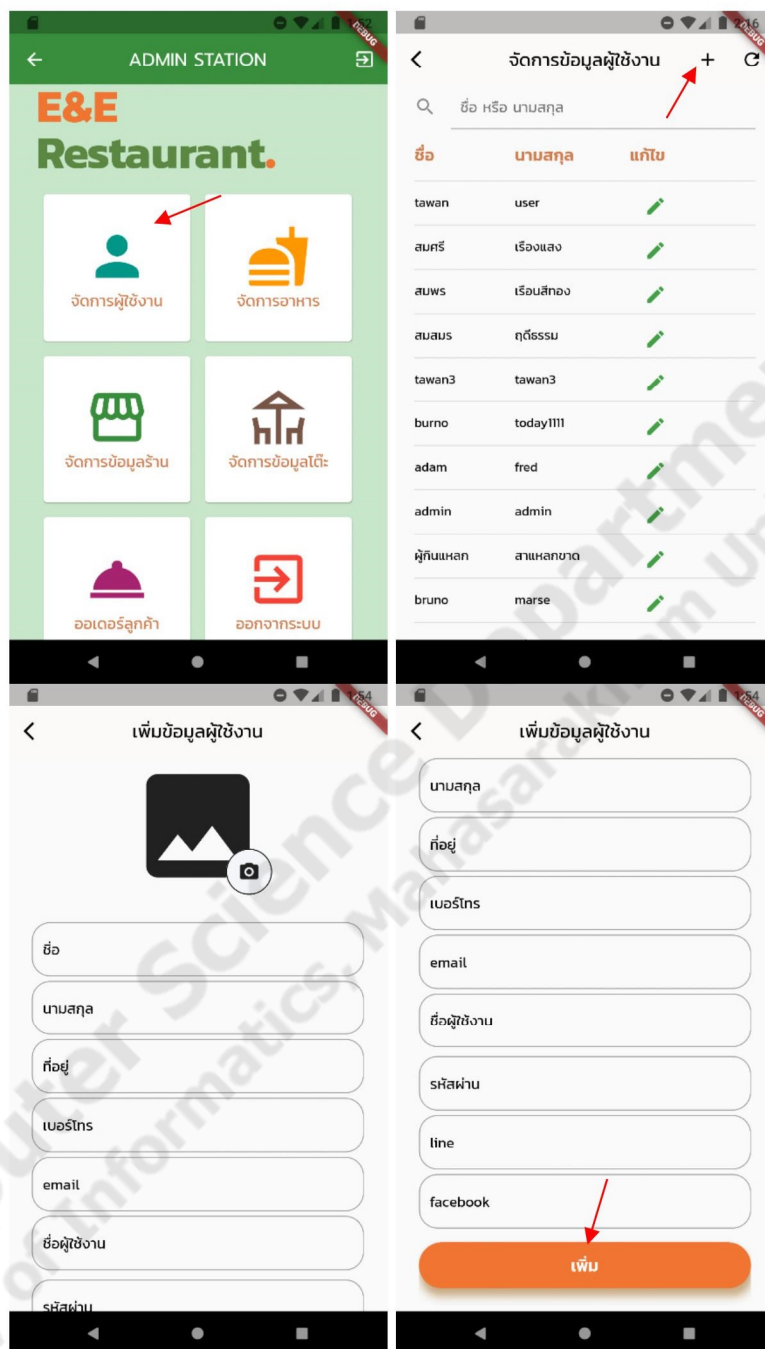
ADMIN STATION

E&E
Restaurant.

จัดการผู้ใช้งาน
จัดการอาหาร
จัดการข้อมูลร้าน
จัดการข้อมูลโต๊ะ
ออเดอร์ลูกค้า
ออกจากระบบ

2:16
จัดการข้อมูลผู้ใช้งาน
ชื่อ หรือ นามสกุล

| ชื่อ | นามสกุล | แก้ไข |
|---|---|---|
| tawan | user | |
| สมศรี | เรืองแสง | |
| สมพร | เรือนสีทอง | |
| สมสมร | ฤดีธรรม | |
| tawan3 | tawan3 | |
| burno | today1111 | |
| adam | fred | |
| admin | admin | |
| ผู้กินแหลก | สาแหลกขาด | |
| bruno | marse | |

1:54
เพิ่มข้อมูลผู้ใช้งาน
ชื่อ
นามสกุล
ที่อยู่
เบอร์โทร
email
ชื่อผู้ใช้งาน
รหัสผ่าน

1:54
เพิ่มข้อมูลผู้ใช้งาน
นามสกุล
ที่อยู่
เบอร์โทร
email
ชื่อผู้ใช้งาน
รหัสผ่าน
line
facebook
เพิ่ม

DEBUG

Computer Science Department of Informatics, Mahasarakham University